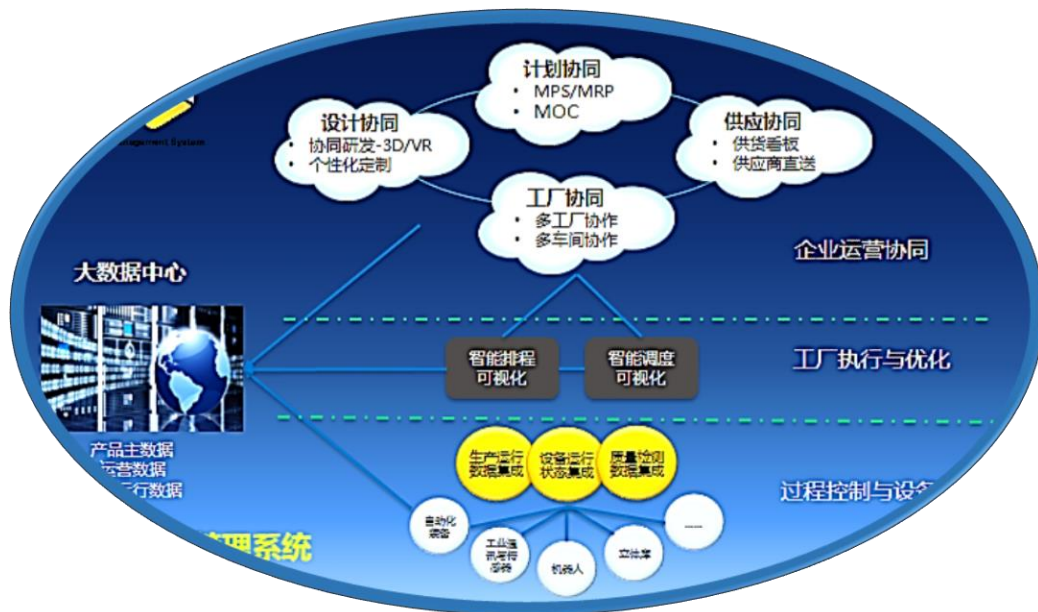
计划协同
• MPS/MRP
• MOC

设计协同
• 协同研发-3D/VR
• 个性化定制

供应协同
• 供货看板
• 供应商直送

工厂协同
• 多工厂协作
• 多车间协作

agement System

企业运营协同

大数据中心

智能排程
可视化

智能调度
可视化

工厂执行与优化

产品主数据
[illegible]运营数据
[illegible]行数据

生产运行
数据集成

设备运行
状态集成

质量检测
数据集成

过程控制与设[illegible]

自动化
装备

工业通
讯与传
感器

机器人

立体库

—

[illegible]理系统